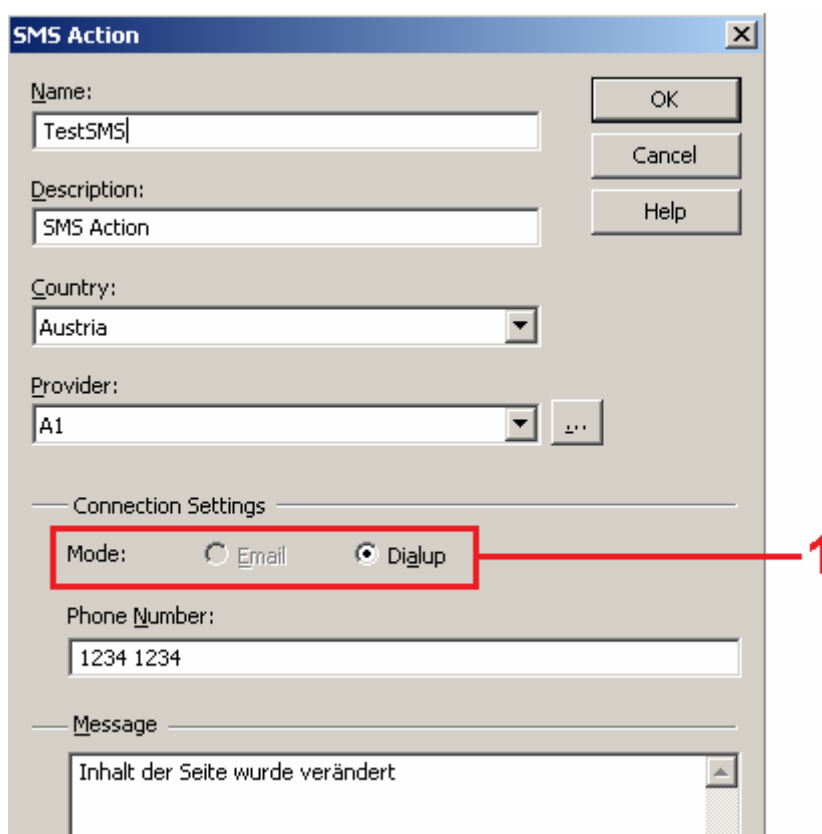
SMS Action

Name:
TestSMS

Description:
SMS Action

Country:
Austria

Provider:
A1

...

OK
Cancel
Help

Connection Settings
Mode: Email Dialup

1

Phone Number:
1234 1234

Message
Inhalt der Seite wurde verändert